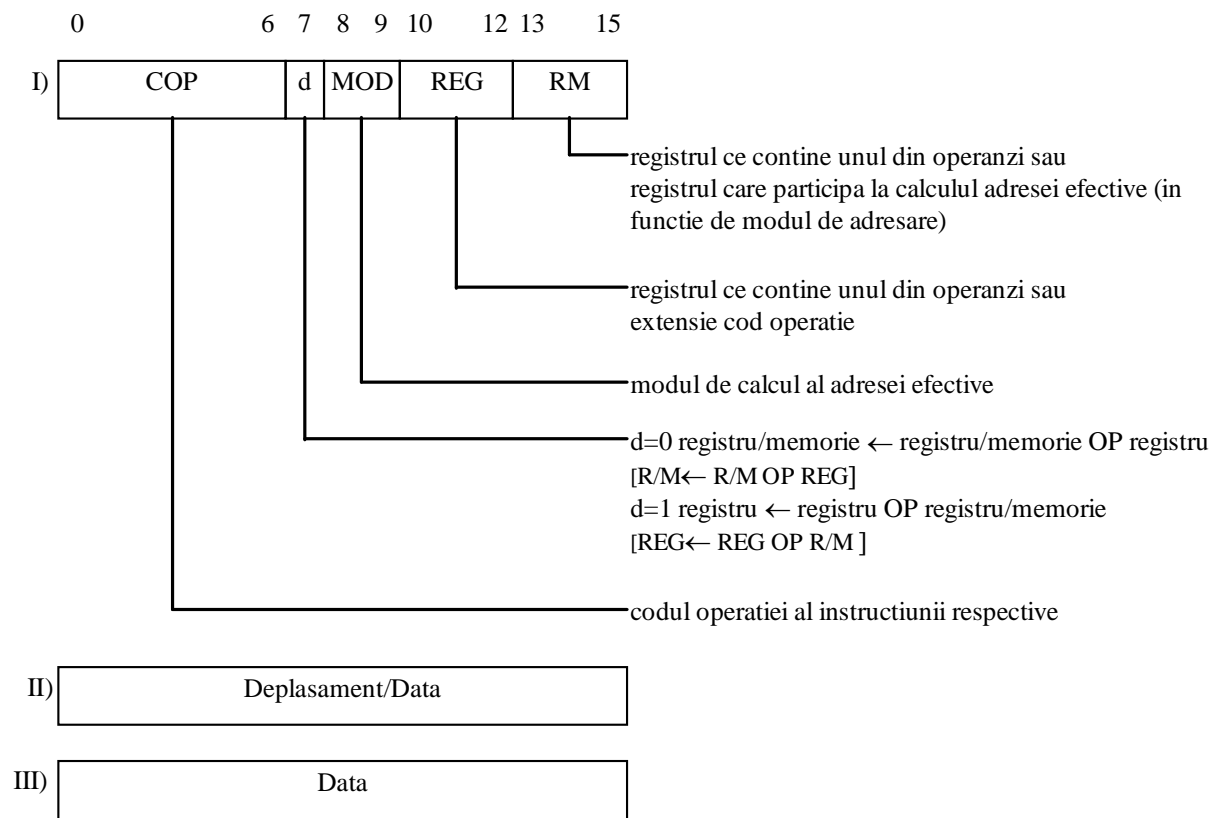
0 6 7 8 9 10 12 13 15

I)

| COP | d | MOD | REG | RM |
|---|---|---|---|---|

registrul ce contine unul din operanzi sau registrul care participa la calculul adresei efective (in functie de modul de adresare)

registrul ce contine unul din operanzi sau extensie cod operatie

modul de calcul al adresei efective

d=0 registru/memorie $\leftarrow$ registru/memorie OP registru [R/M$\leftarrow$ R/M OP REG]
d=1 registru $\leftarrow$ registru OP registru/memorie [REG$\leftarrow$ REG OP R/M ]

codul operatiei al instructiunii respective

II)

| Deplasament/Data |
|---|

III)

| Data |
|---|